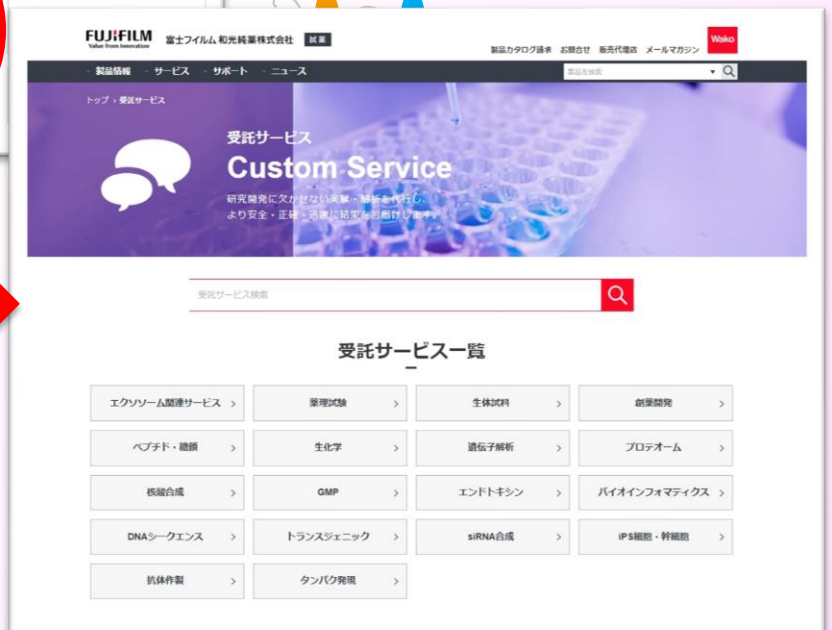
FUJIFILM
Value from Innovation
富士フイルム 和光純薬株式会社 試薬

製品カタログ請求 お問合せ 販売代理店 メールマガジン
Wako

製品情報 サービス サポート ニュース
製品を検索

トップ › 受託サービス

受託サービス
Custom Service
研究開発に欠かせない実験・解析を代行し、
より安全・正確・迅速に結果をお届けします。

受託サービス検索

受託サービス一覧

| | | | |
|---|---|---|---|
| エクソソーム関連サービス › | 薬理試験 › | 生体試料 › | 創薬開発 › |
| ペプチド・糖鎖 › | 生化学 › | 遺伝子解析 › | プロテオーム › |
| 核酸合成 › | GMP › | エンドトキシン › | バイオインフォマティクス › |
| DNAシークエンス › | トランスジェニック › | siRNA合成 › | iPS細胞・幹細胞 › |
| 抗体作製 › | タンパク発現 › | | |